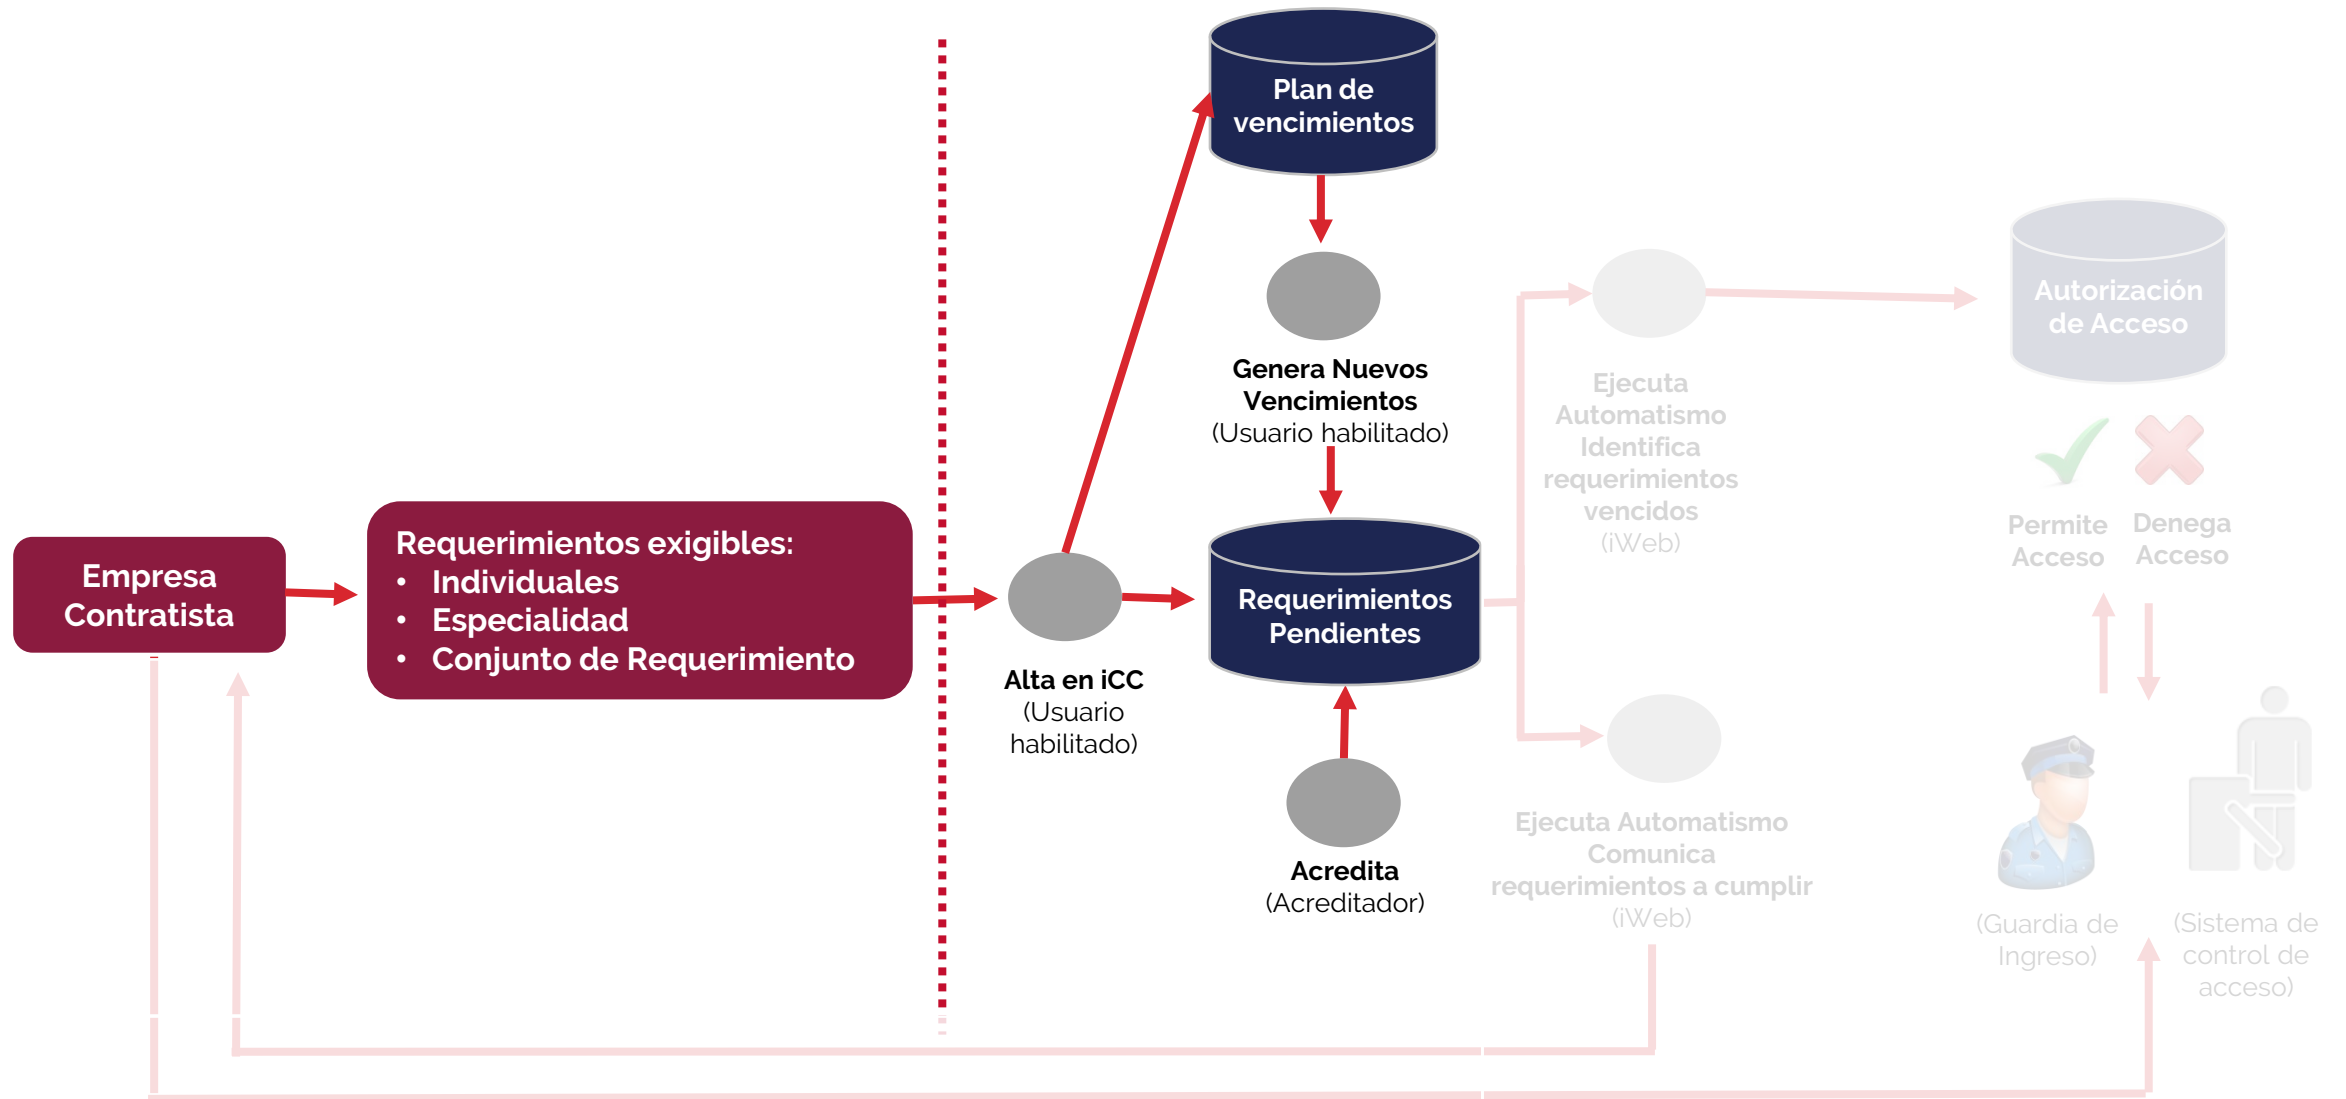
Empresa Contratista

Requerimientos exigibles:
• Individuales
• Especialidad
• Conjunto de Requerimiento

Alta en iCC
(Usuario habilitado)

Plan de vencimientos

Genera Nuevos Vencimientos
(Usuario habilitado)

Requerimientos Pendientes

Acredita
(Acreditador)

Ejecuta Automatismo Identifica requerimientos vencidos
(iWeb)

Ejecuta Automatismo Comunica requerimientos a cumplir
(iWeb)

Autorización de Acceso

Permite Acceso

Denega Acceso

(Guardia de Ingreso)

(Sistema de control de acceso)